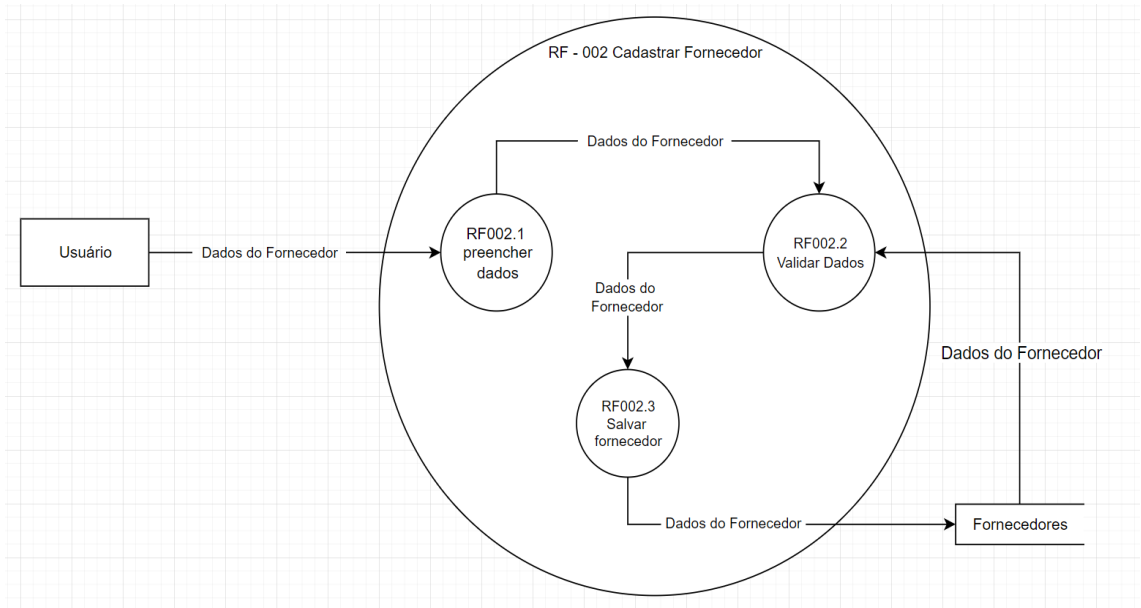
RF - 002 Cadastrar Fornecedor

Dados do Fornecedor

Usuário

Dados do Fornecedor

RF002.1 preencher dados

RF002.2 Validar Dados

Dados do Fornecedor

Dados do Fornecedor

RF002.3 Salvar fornecedor

Dados do Fornecedor

Fornecedores